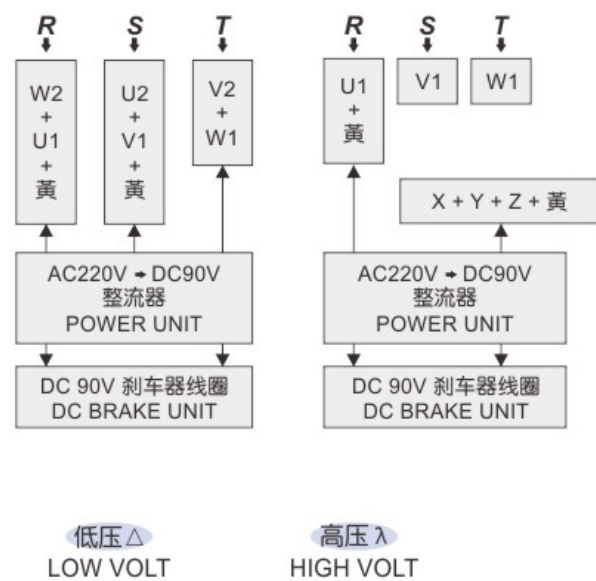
R S T

W2 + U1 + 黄

U2 + V1 + 黄

V2 + W1

AC220V → DC90V
整流器
POWER UNIT

DC 90V 刹车器线圈
DC BRAKE UNIT

R S T

U1 + 黄

V1

W1

X + Y + Z + 黄

AC220V → DC90V
整流器
POWER UNIT

DC 90V 刹车器线圈
DC BRAKE UNIT

低压△
LOW VOLT

高压⅄
HIGH VOLT